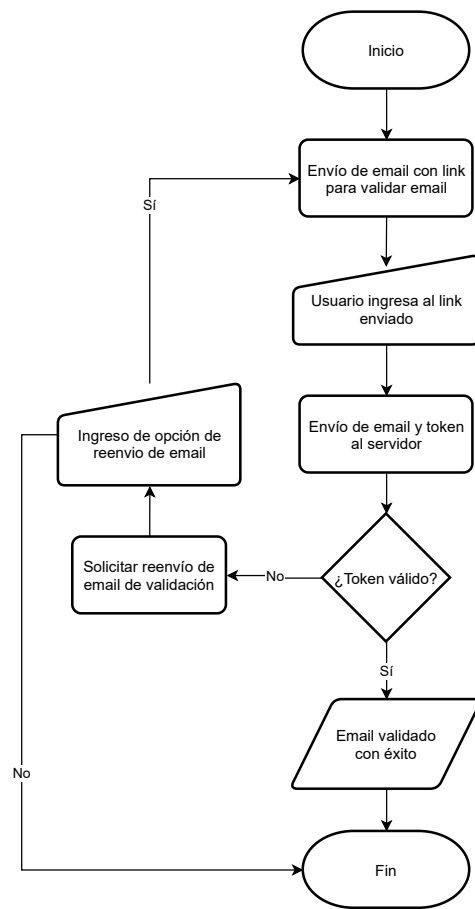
Inicio

Envío de email con link para validar email

Sí

Usuario ingresa al link enviado

Ingreso de opción de reenvio de email

Envío de email y token al servidor

Solicitar reenvío de email de validación

No

¿Token válido?

Sí

No

Email validado con éxito

Fin